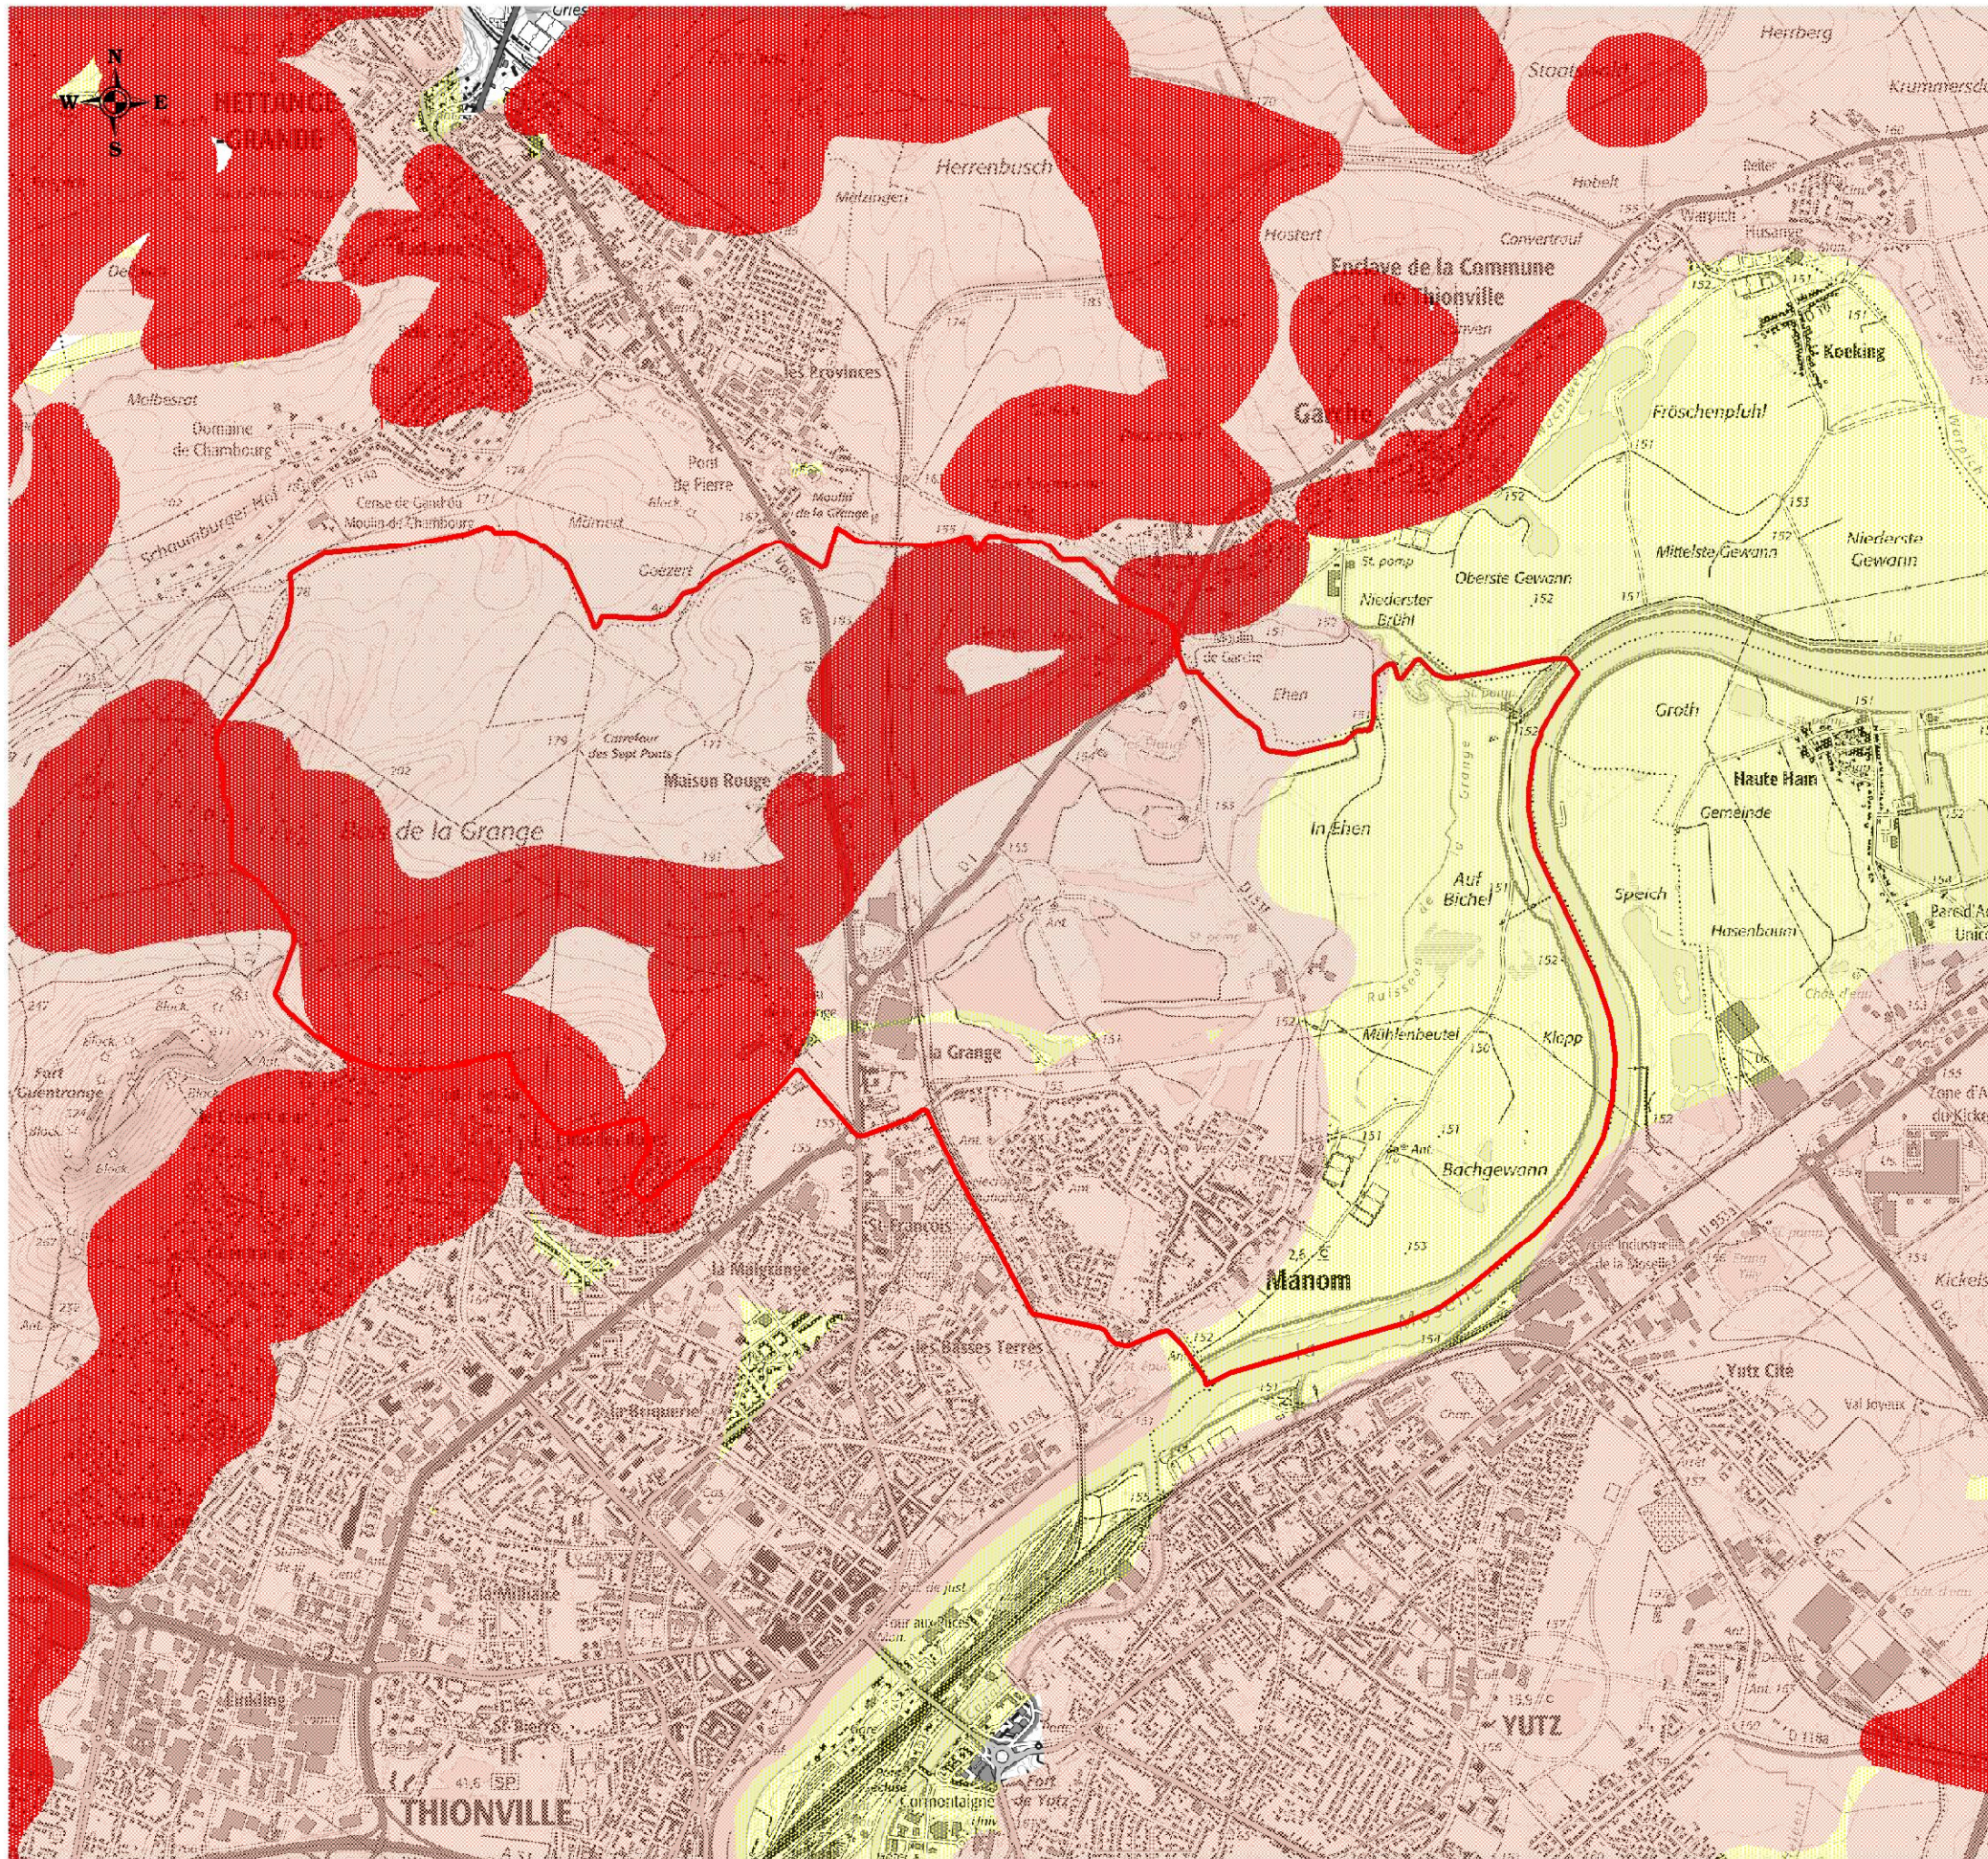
N
W E
S
HETTANGE-GRANDE
Herrenbusch
Hertberg
Krummersdorf
Staatsbusch
Hostert
Enclave de la Commune de Thionville
Koeking
Les Provinces
Domaine de Chambourg
Garche
Fröschenpfuhl
Pont de Pierre
Moulin de la Grange
Mittelste Gewann
Niederste Gewann
Oberste Gewann
Niederster Brühl
Goëzert
Moulin de Garche
Ehen
Groth
Haute Ham
Carrefour des Sept Ponts
Maison Rouge
Bois de la Grange
In Ehen
Auf Bichel
Gemeinde
Sperch
Hasenbaum
Möhlenbeutel
Klepp
la Grange
Fort Guentrange
Bachgewann
St François
la Malgrange
Manom
les Basses Terres
Yutz Cité
la Briquerie
THIONVILLE
YUTZ